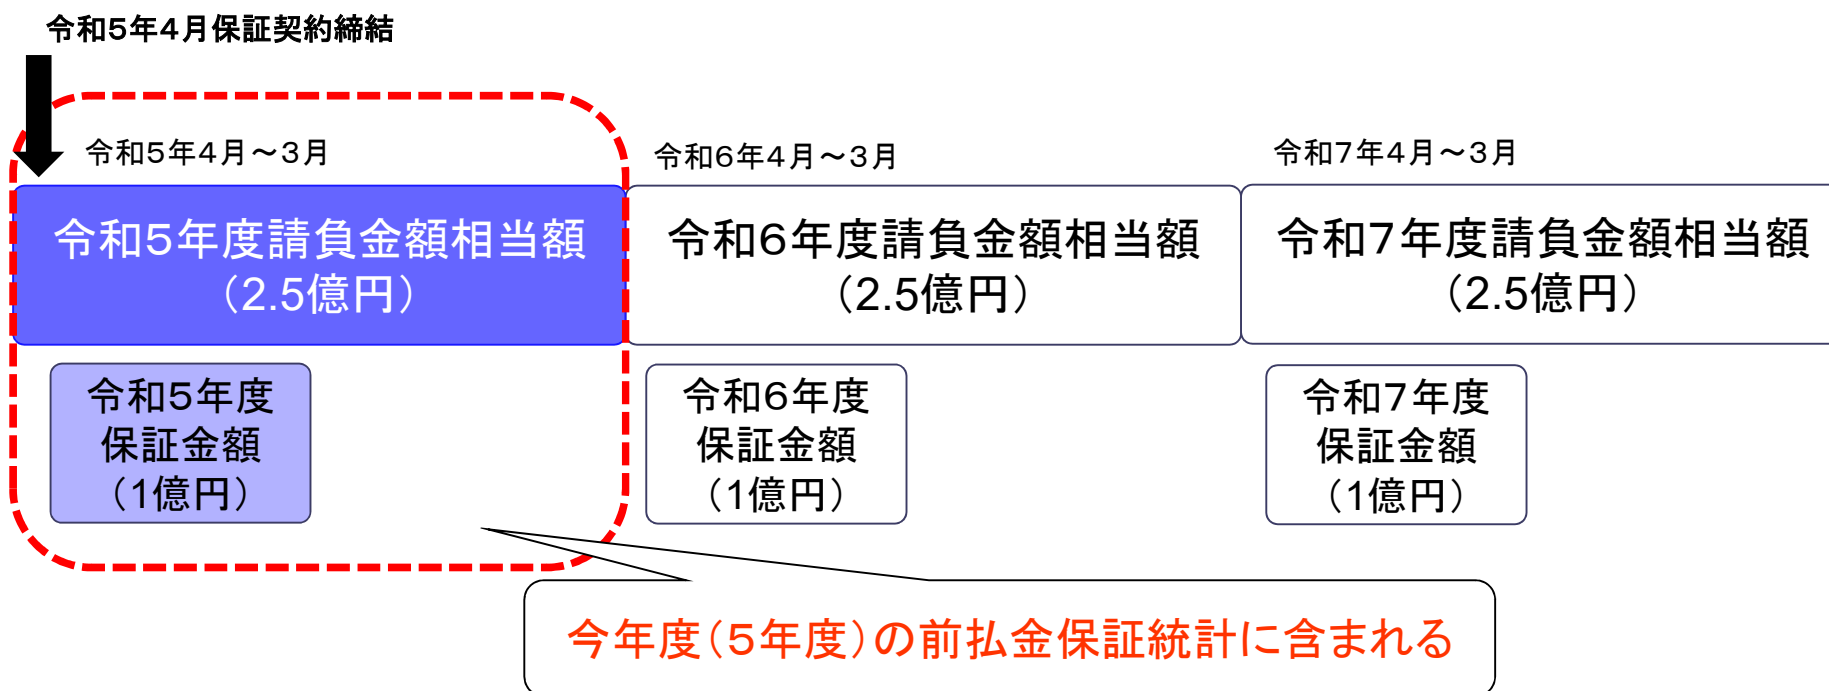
令和5年4月保証契約締結

令和5年4月～3月

令和5年度請負金額相当額
（2.5億円）

令和5年度
保証金額
（1億円）

令和6年4月～3月

令和6年度請負金額相当額
（2.5億円）

令和6年度
保証金額
（1億円）

令和7年4月～3月

令和7年度請負金額相当額
（2.5億円）

令和7年度
保証金額
（1億円）

今年度（5年度）の前払金保証統計に含まれる